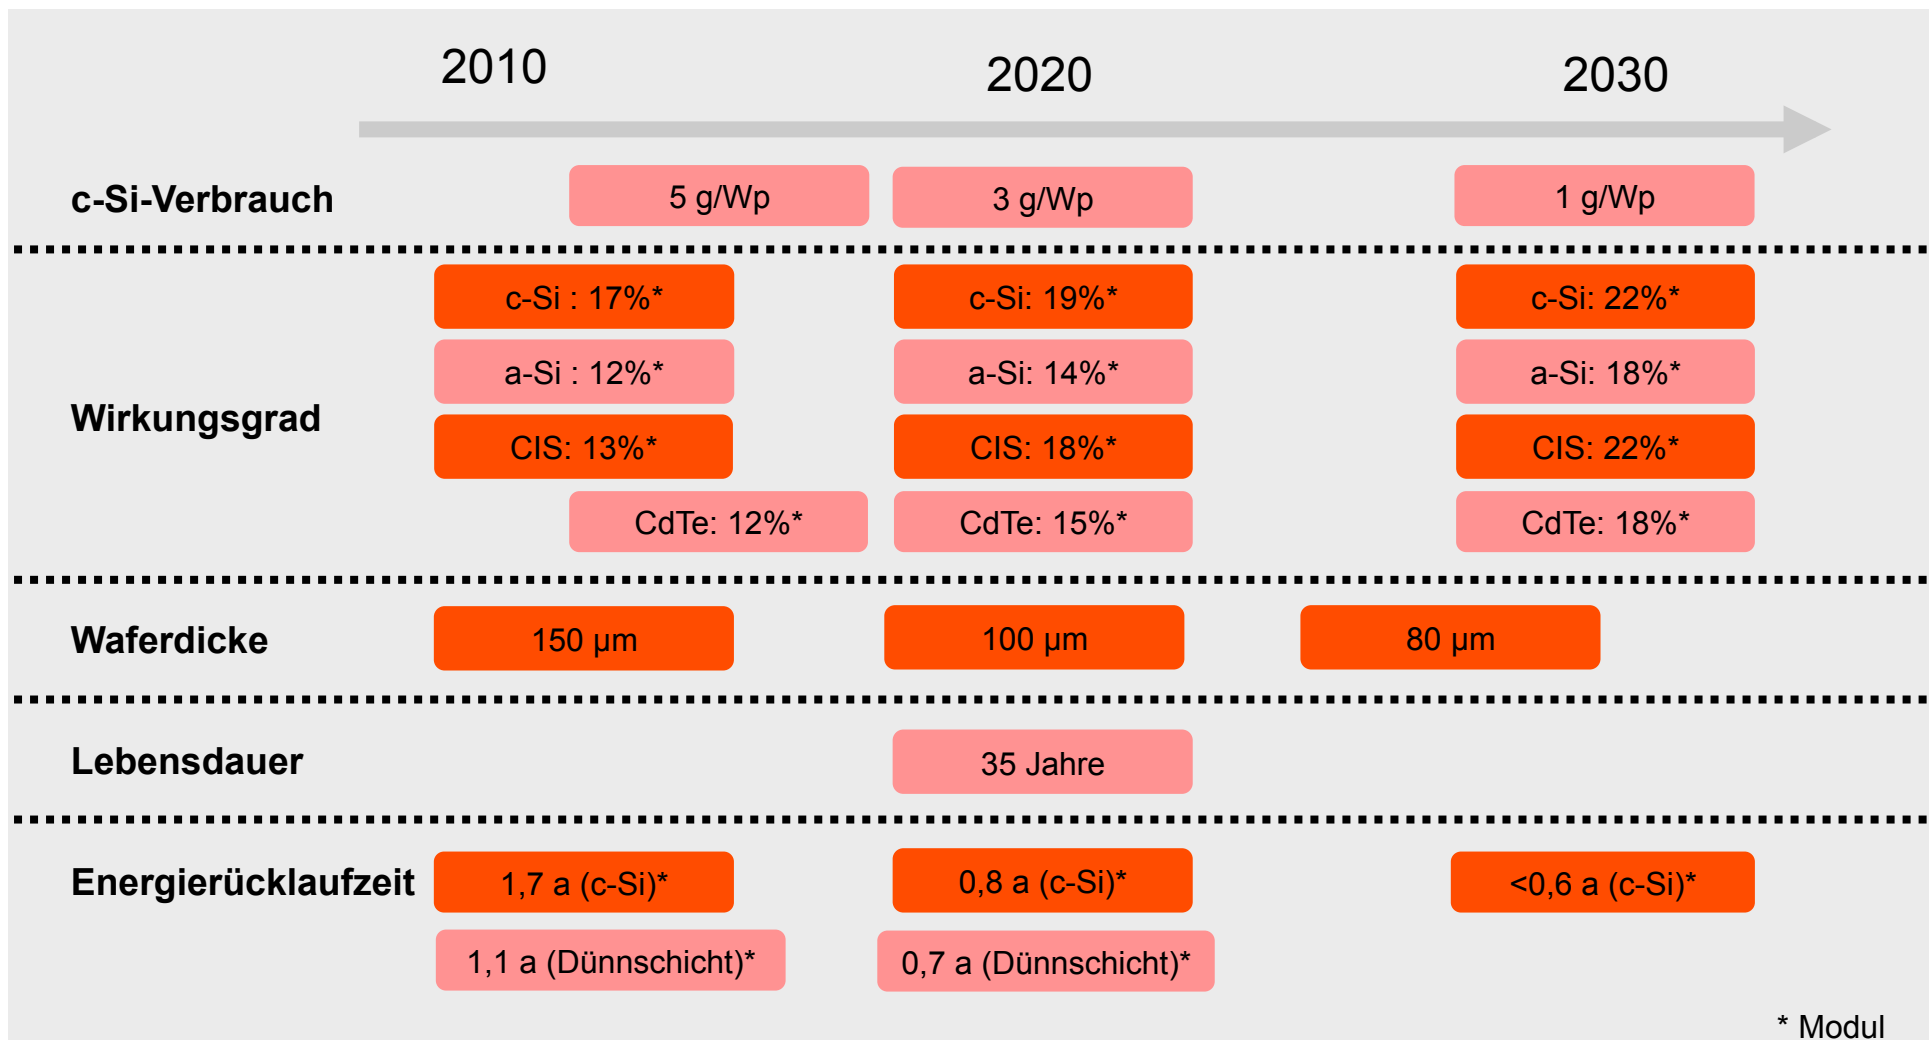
2010 2020 2030

c-Si-Verbrauch
5 g/Wp
3 g/Wp
1 g/Wp

Wirkungsgrad
c-Si : 17%*
c-Si: 19%*
c-Si: 22%*
a-Si : 12%*
a-Si: 14%*
a-Si: 18%*
CIS: 13%*
CIS: 18%*
CIS: 22%*
CdTe: 12%*
CdTe: 15%*
CdTe: 18%*

Waferdicke
150 µm
100 µm
80 µm

Lebensdauer
35 Jahre

Energierücklaufzeit
1,7 a (c-Si)*
0,8 a (c-Si)*
<0,6 a (c-Si)*
1,1 a (Dünnschicht)*
0,7 a (Dünnschicht)*

* Modul